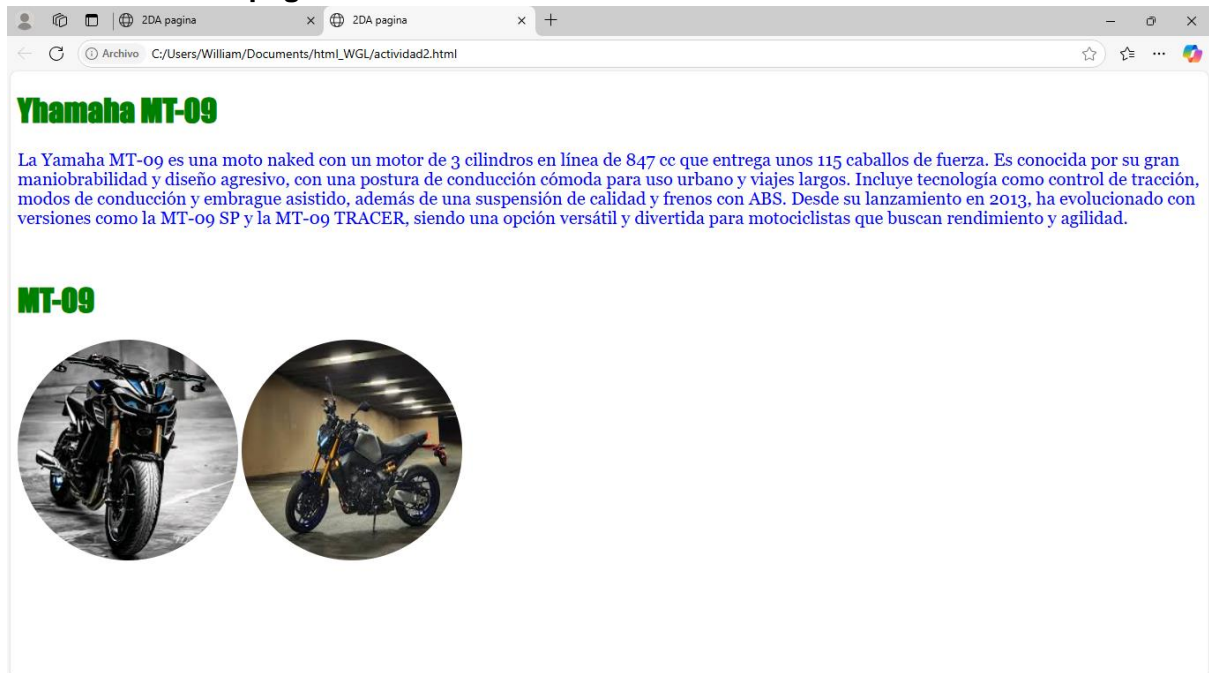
2DA pagina
2DA pagina
Archivo C:/Users/William/Documents/html_WGL/actividad2.html

Yhamaha MT-09

La Yamaha MT-09 es una moto naked con un motor de 3 cilindros en línea de 847 cc que entrega unos 115 caballos de fuerza. Es conocida por su gran maniobrabilidad y diseño agresivo, con una postura de conducción cómoda para uso urbano y viajes largos. Incluye tecnología como control de tracción, modos de conducción y embrague asistido, además de una suspensión de calidad y frenos con ABS. Desde su lanzamiento en 2013, ha evolucionado con versiones como la MT-09 SP y la MT-09 TRACER, siendo una opción versátil y divertida para motociclistas que buscan rendimiento y agilidad.

MT-09